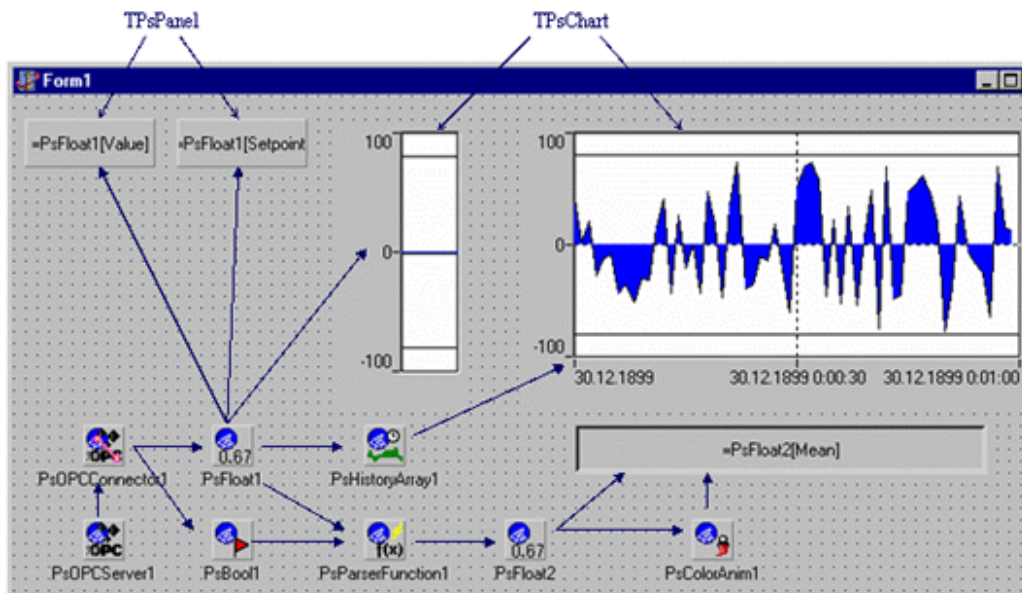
TPsPanel

TPsChart

Form1

=PsFloat1[Value]

=PsFloat1[Setpoint

100

0

-100

100

0

-100

30.12.1899

30.12.1899 0:00:30

30.12.1899 0:01:00

=PsFloat2[Mean]

OPC

PsOPCConnector1

0.67

PsFloat1

PsHistoryArray1

OPC

PsOPCServer1

PsBool1

f(x)

PsParserFunction1

0.67

PsFloat2

PsColorAnim1